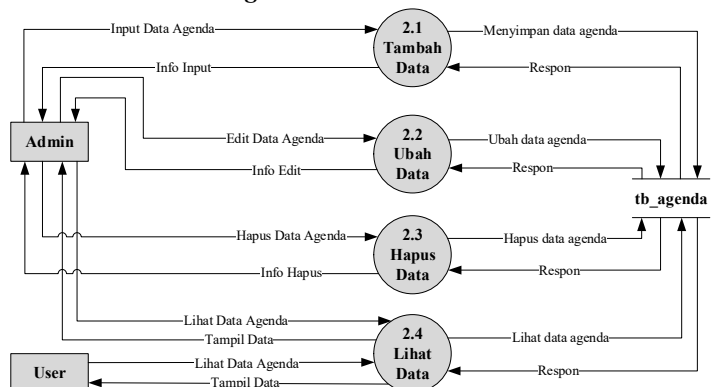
Input Data Agenda
2.1
Tambah
Data
Menyimpan data agenda
Info Input
Respon
Admin
Edit Data Agenda
2.2
Ubah
Data
Ubah data agenda
Info Edit
Respon
tb_agenda
Hapus Data Agenda
2.3
Hapus
Data
Hapus data agenda
Info Hapus
Respon
Lihat Data Agenda
Tampil Data
2.4
Lihat
Data
Lihat data agenda
User
Lihat Data Agenda
Tampil Data
Respon